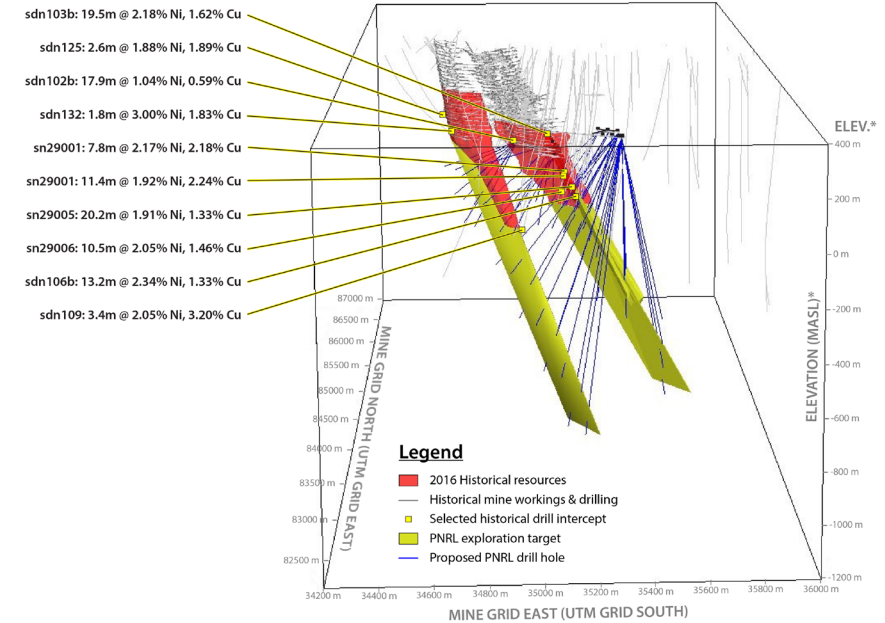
sdn103b: 19.5m @ 2.18% Ni, 1.62% Cu
sdn125: 2.6m @ 1.88% Ni, 1.89% Cu
sdn102b: 17.9m @ 1.04% Ni, 0.59% Cu
sdn132: 1.8m @ 3.00% Ni, 1.83% Cu
sn29001: 7.8m @ 2.17% Ni, 2.18% Cu
sn29001: 11.4m @ 1.92% Ni, 2.24% Cu
sn29005: 20.2m @ 1.91% Ni, 1.33% Cu
sn29006: 10.5m @ 2.05% Ni, 1.46% Cu
sdn106b: 13.2m @ 2.34% Ni, 1.33% Cu
sdn109: 3.4m @ 2.05% Ni, 3.20% Cu

ELEV.*
400 m
200 m
0 m
-200 m
-400 m
-600 m
-800 m
-1000 m
-1200 m
ELEVATION (MASL)*

87000 m
86500 m
86000 m
85500 m
85000 m
84500 m
84000 m
83500 m
83000 m
82500 m
MINE GRID NORTH (UTM GRID EAST)

34200 m 34400 m 34600 m 34800 m 35000 m 35200 m 35400 m 35600 m 35800 m 36000 m
MINE GRID EAST (UTM GRID SOUTH)

Legend
2016 Historical resources
Historical mine workings & drilling
Selected historical drill intercept
PNRL exploration target
Proposed PNRL drill hole